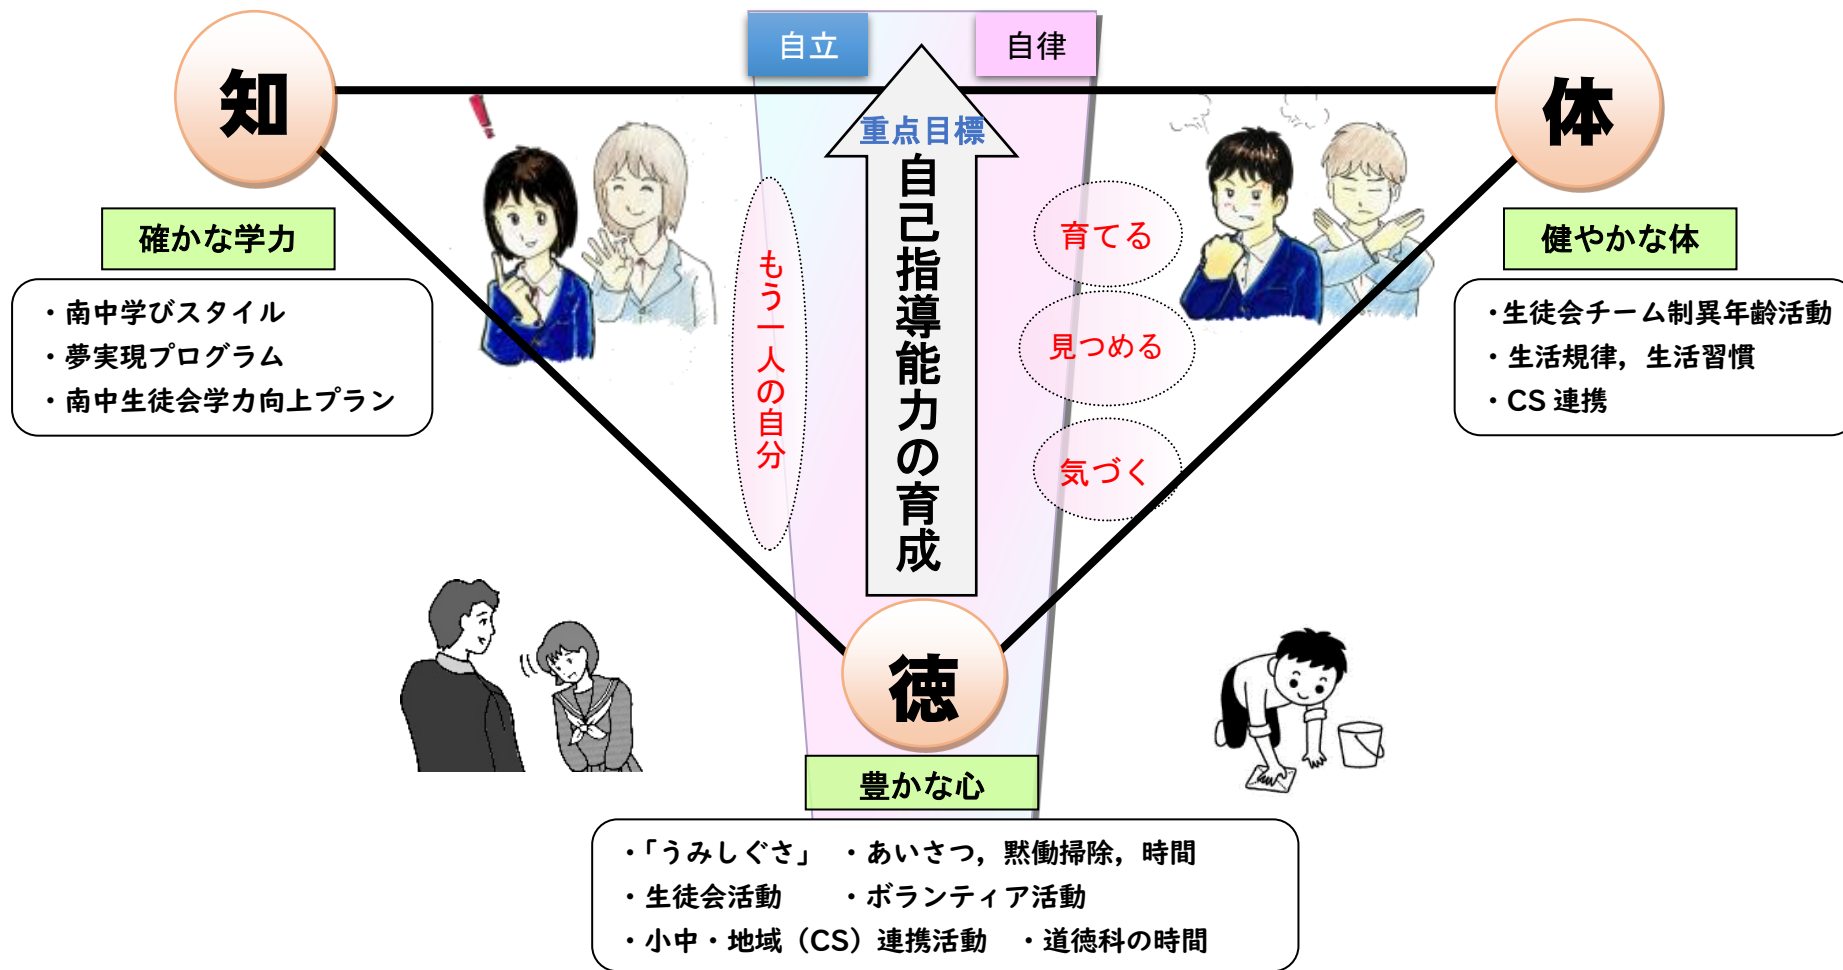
知

確かな学力

・南中学びスタイル
・夢実現プログラム
・南中生徒会学力向上プラン

自立

自律

重点目標

自己指導能力の育成

もう一人の自分

育てる

見つめる

気づく

体

健やかな体

・生徒会チーム制異年齢活動
・生活規律，生活習慣
・CS 連携

徳

豊かな心

・「うみしぐさ」　・あいさつ，黙働掃除，時間
・生徒会活動　・ボランティア活動
・小中・地域（CS）連携活動　・道徳科の時間